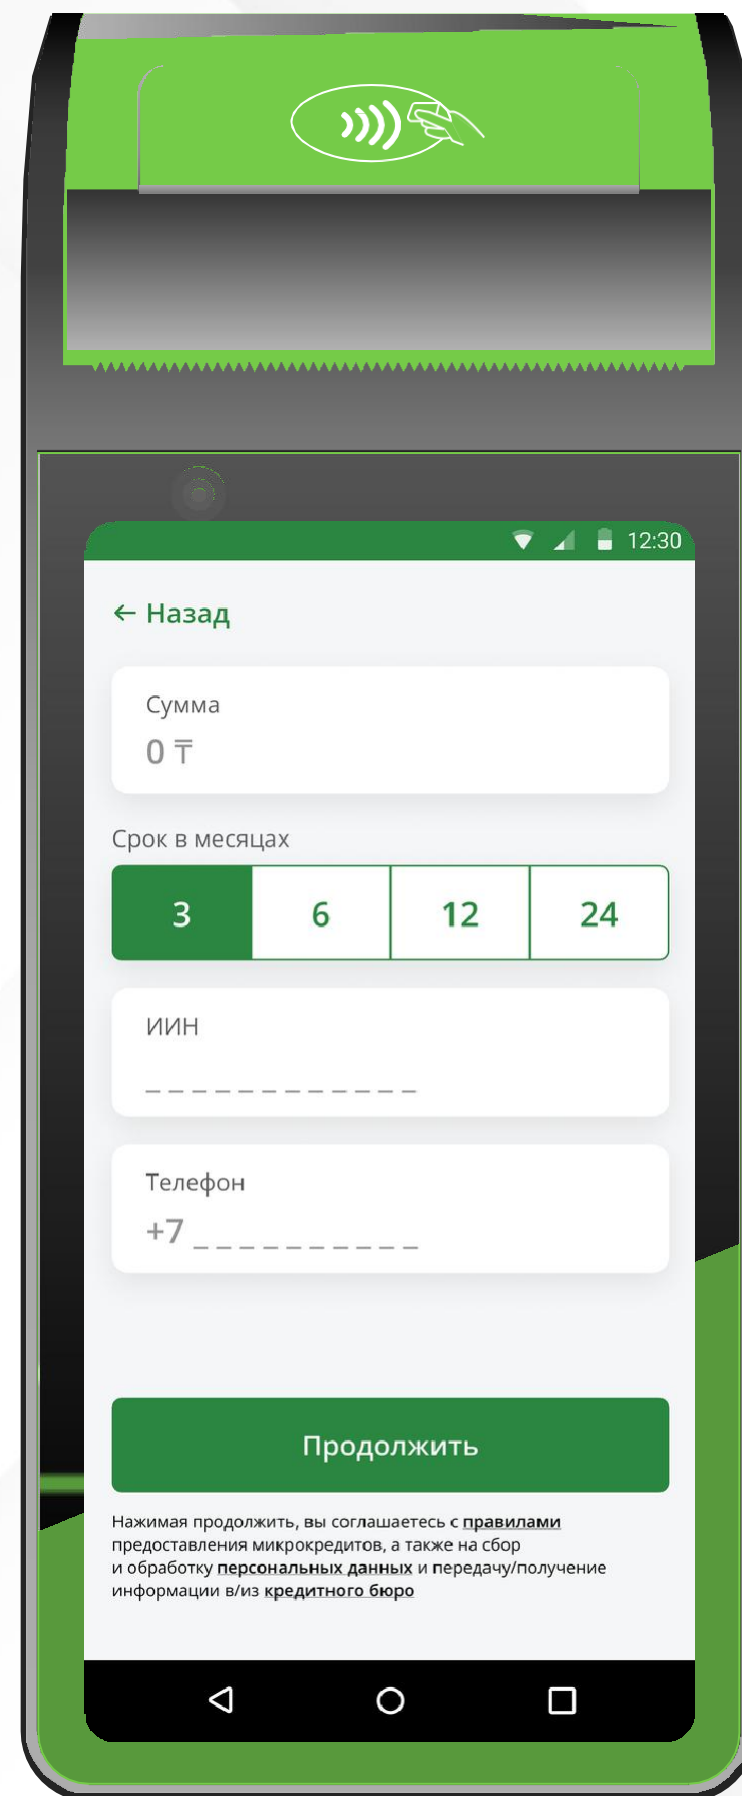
12:30

← Назад

Сумма
0 ₸

Срок в месяцах

| 3 | 6 | 12 | 24 |
|---|---|---|---|

ИИН
_ _ _ _ _ _ _ _ _ _ _ _

Телефон
+7 _ _ _ _ _ _ _ _ _ _

Продолжить

Нажимая продолжить, вы соглашаетесь с правилами предоставления микрокредитов, а также на сбор и обработку персональных данных и передачу/получение информации в/из кредитного бюро